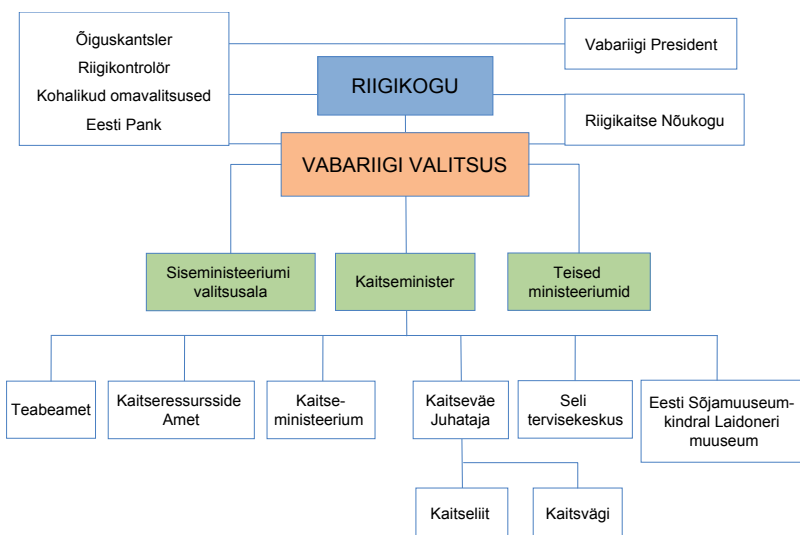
Õiguskantsler
Riigikontrolör
Kohalikud omavalitsused
Eesti Pank

Vabariigi President

RIIGIKOGU

Riigikaitse Nõukogu

VABARIIGI VALITSUS

Siseministeeriumi valitsusala

Kaitseminister

Teised ministeeriumid

Teabeamet

Kaitseressursside Amet

Kaitse-ministeerium

Kaitseväe Juhataja

Seli tervisekeskus

Eesti Sõjamuuseum-kindral Laidoneri muuseum

Kaitseliit

Kaitsvägi